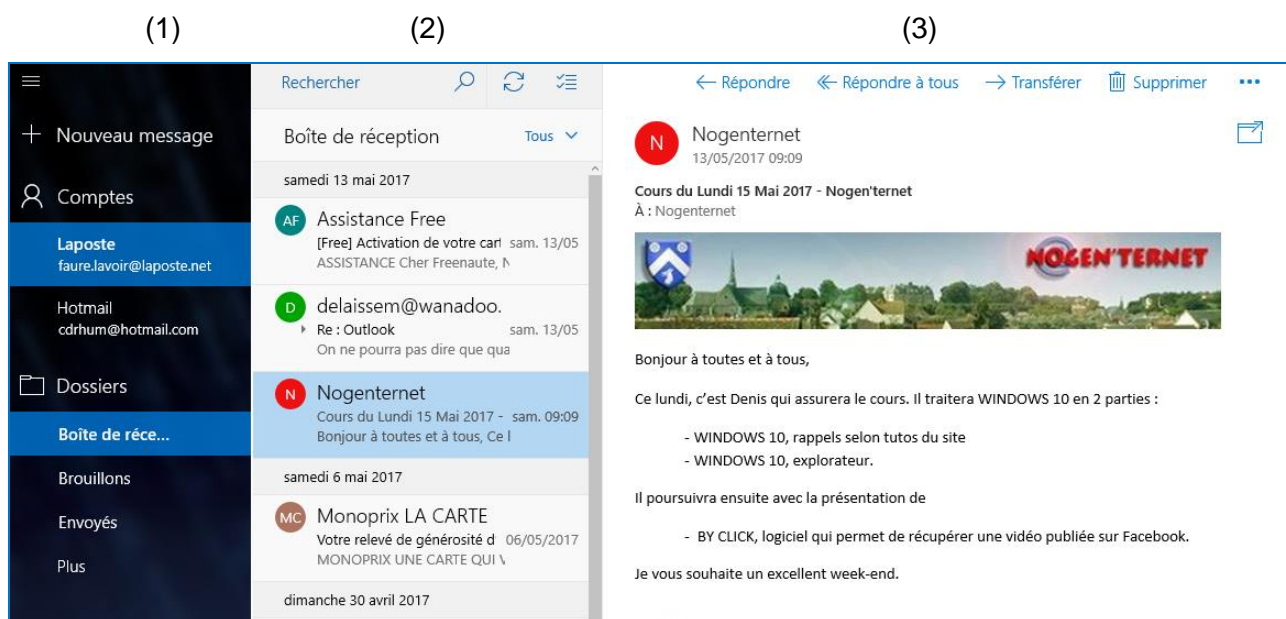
(1)

(2)

(3)

Nouveau message

Comptes

Laposte
faure.lavoir@laposte.net

Hotmail
cdrhum@hotmail.com

Dossiers

Boîte de réce...

Brouillons

Envoyés

Plus

Rechercher

Boîte de réception

Tous

samedi 13 mai 2017

AF Assistance Free
[Free] Activation de votre cart sam. 13/05
ASSISTANCE Cher Freenaute, N

D delaissem@wanadoo.
Re : Outlook sam. 13/05
On ne pourra pas dire que qua

N Nogenternet
Cours du Lundi 15 Mai 2017 - sam. 09:09
Bonjour à toutes et à tous, Ce l

samedi 6 mai 2017

MC Monoprix LA CARTE
Votre relevé de générosité d 06/05/2017
MONOPRIX UNE CARTE QUI V

dimanche 30 avril 2017

← Répondre ≪ Répondre à tous → Transférer Supprimer •••

N Nogenternet
13/05/2017 09:09

Cours du Lundi 15 Mai 2017 - Nogen'ternet
À : Nogenternet

NOGEN'TERNET

Bonjour à toutes et à tous,

Ce lundi, c'est Denis qui assurera le cours. Il traitera WINDOWS 10 en 2 parties :

- WINDOWS 10, rappels selon tutos du site
- WINDOWS 10, explorateur.

Il poursuivra ensuite avec la présentation de

- BY CLICK, logiciel qui permet de récupérer une vidéo publiée sur Facebook.

Je vous souhaite un excellent week-end.